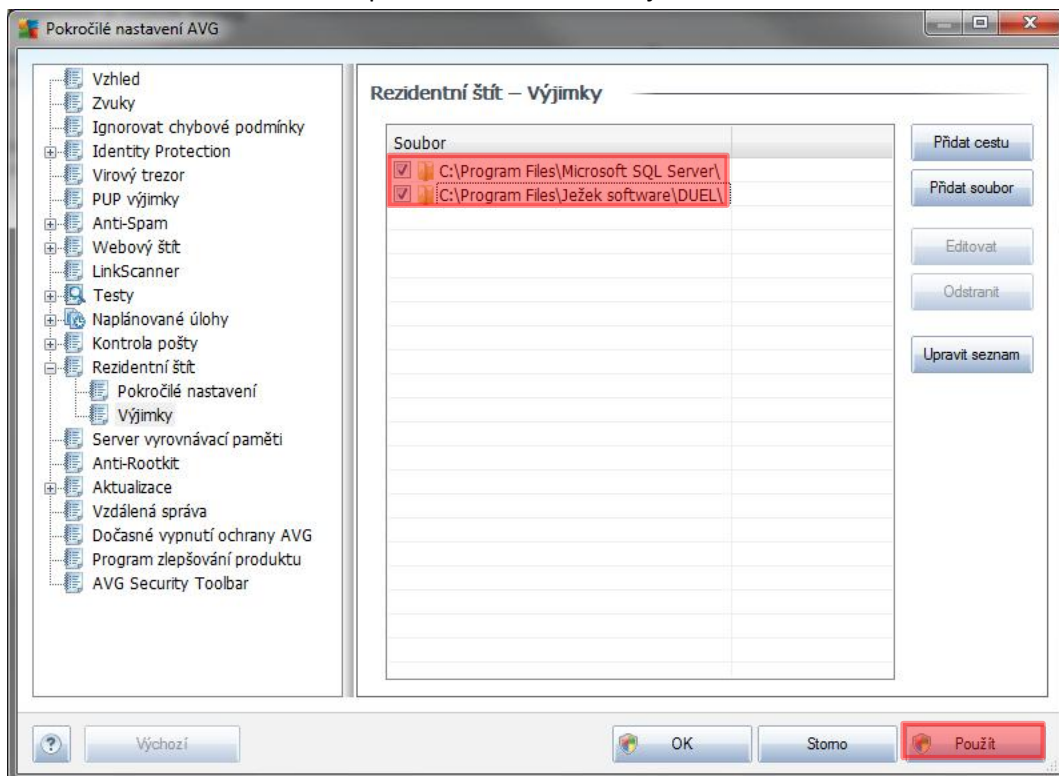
Pokročilé nastavení AVG

Vzhled
Zvuky
Ignorovat chybové podmínky
Identity Protection
Virový trezor
PUP výjimky
Anti-Spam
Webový štít
LinkScanner
Testy
Naplánované úlohy
Kontrola pošty
Rezidentní štít
Pokročilé nastavení
Výjimky
Server vyrovnávací paměti
Anti-Rootkit
Aktualizace
Vzdálená správa
Dočasné vypnutí ochrany AVG
Program zlepšování produktu
AVG Security Toolbar

Rezidentní štít – Výjimky

| Soubor |
|---|
| C:\Program Files\Microsoft SQL Server\ |
| C:\Program Files\Ježek software\DUEL\ |

Přidat cestu
Přidat soubor
Editovat
Odstranit
Upravit seznam

Výchozí
OK
Storno
Použít